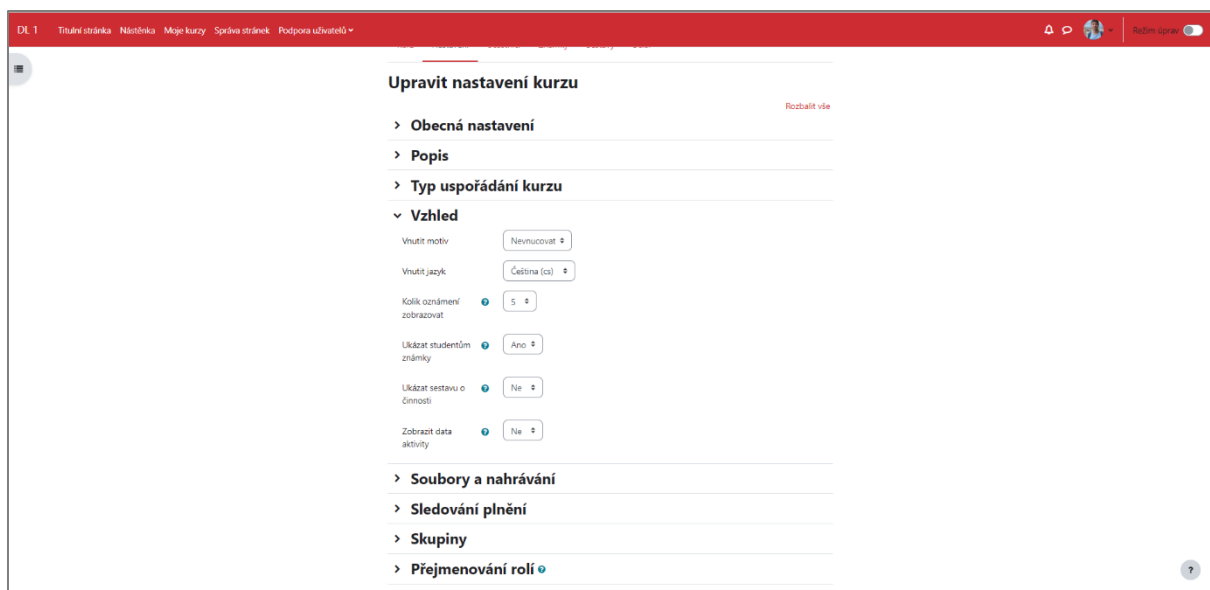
DL 1 Titulní stránka Nástěnka Moje kurzy Správa stránek Podpora uživatelů

Režim úprav

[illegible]

Upravit nastavení kurzu

Rozbalit vše

› Obecná nastavení

› Popis

› Typ uspořádání kurzu

⌄ Vzhled

Vnutit motiv Nevnucovat

Vnutit jazyk Čeština (cs)

Kolik oznámení zobrazovat 5

Ukázat studentům známky Ano

Ukázat sestavu o činnosti Ne

Zobrazit data aktivity Ne

› Soubory a nahrávání

› Sledování plnění

› Skupiny

› Přejmenování rolí

?